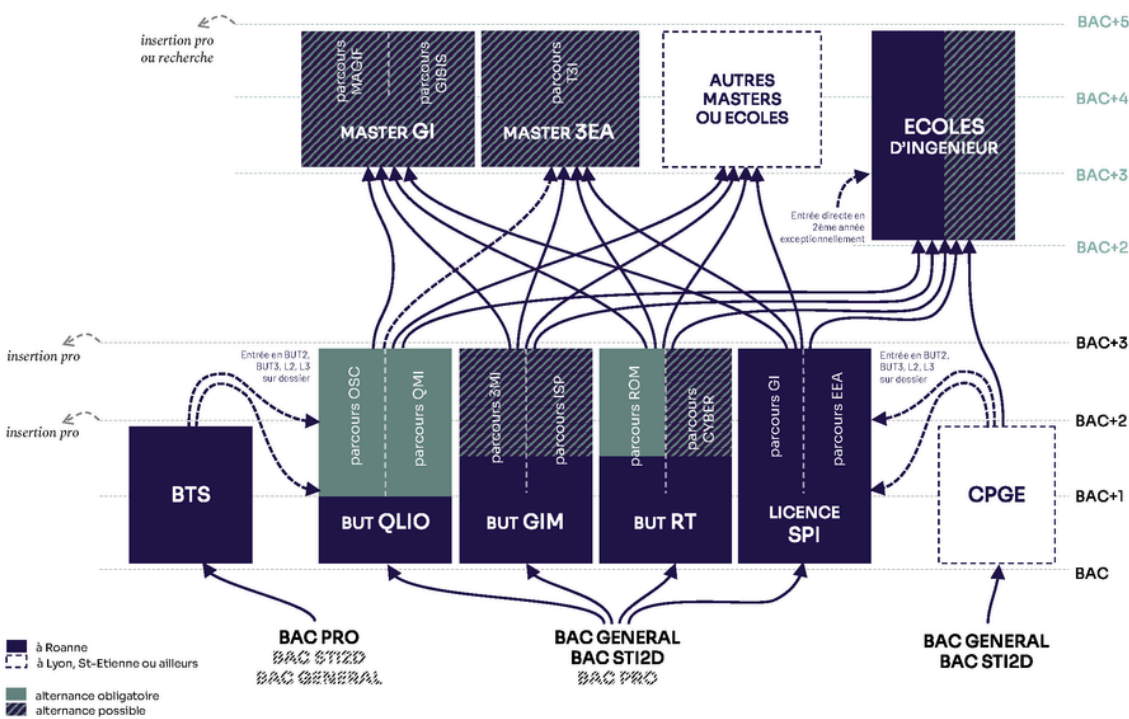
insertion pro ou recherche

BAC+5

parcours MAGIF

parcours GISIS

MASTER GI

parcours TSI

MASTER 3EA

AUTRES MASTERS OU ECOLES

ECOLES D'INGENIEUR

BAC+4

BAC+3

Entrée directe en 2ème année exceptionnellement

BAC+2

insertion pro

Entrée en BUT2, BUT3, L2, L3 sur dossier

parcours OSC

parcours QMI

parcours 3MI

parcours ISP

parcours ROM

parcours CYBER

parcours GI

parcours EEA

Entrée en BUT2, BUT3, L2, L3 sur dossier

BAC+3

insertion pro

BAC+2

BTS

BUT QLIO

BUT GIM

BUT RT

LICENCE SPI

CPGE

BAC+1

BAC

à Roanne

à Lyon, St-Etienne ou ailleurs

alternance obligatoire

alternance possible

BAC PRO
BAC STI2D
BAC GENERAL

BAC GENERAL
BAC STI2D
BAC PRO

BAC GENERAL
BAC STI2D